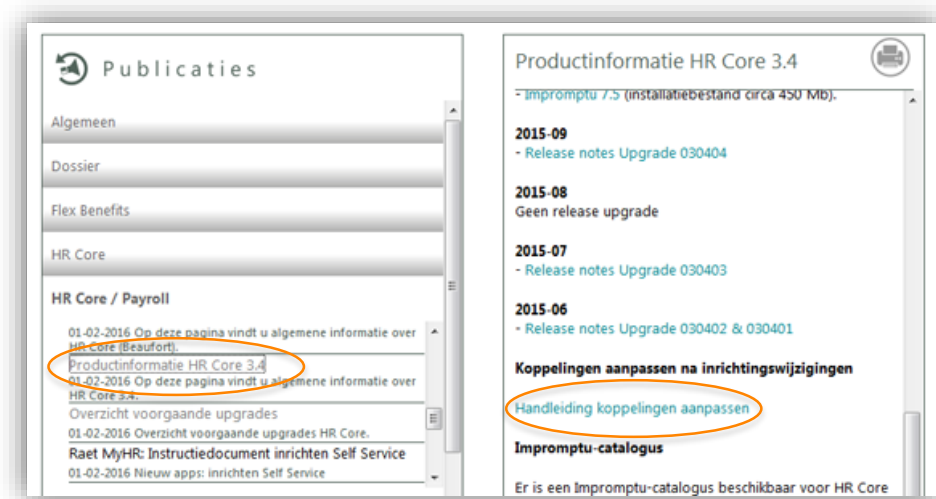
Publicaties

Algemeen

Dossier

Flex Benefits

HR Core

HR Core / Payroll

01-02-2016 Op deze pagina vindt u algemene informatie over HR Core (Beaufort).

Productinformatie HR Core 3.4

01-02-2016 Op deze pagina vindt u algemene informatie over HR Core 3.4.

Overzicht voorgaande upgrades

01-02-2016 Overzicht voorgaande upgrades HR Core.

Raet MyHR: Instructiedocument inrichten Self Service

01-02-2016 Nieuw apps: inrichten Self Service

Productinformatie HR Core 3.4

- Impromptu 7.5 (installatiebestand circa 450 Mb).

2015-09
- Release notes Upgrade 030404

2015-08
Geen release upgrade

2015-07
- Release notes Upgrade 030403

2015-06
- Release notes Upgrade 030402 & 030401

Koppelingen aanpassen na inrichtingswijzigingen

Handleiding koppelingen aanpassen

Impromptu-catalogus

Er is een Impromptu-catalogus beschikbaar voor HR Core